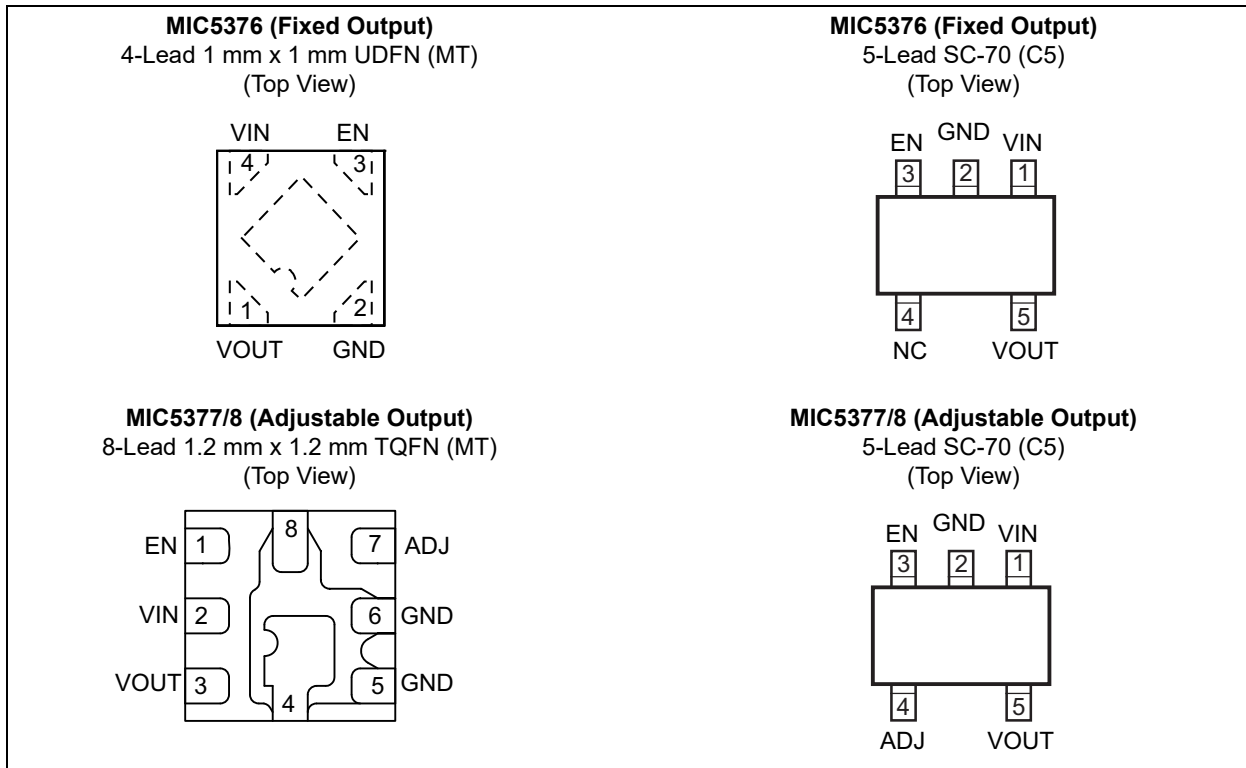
**MIC5376 (Fixed Output)**
4-Lead 1 mm x 1 mm UDFN (MT)
(Top View)

VIN EN
4 3
1 2
VOUT GND

**MIC5376 (Fixed Output)**
5-Lead SC-70 (C5)
(Top View)

EN GND VIN
3 2 1
4 5
NC VOUT

**MIC5377/8 (Adjustable Output)**
8-Lead 1.2 mm x 1.2 mm TQFN (MT)
(Top View)

8
EN 1 7 ADJ
VIN 2 6 GND
VOUT 3 5 GND
4

**MIC5377/8 (Adjustable Output)**
5-Lead SC-70 (C5)
(Top View)

EN GND VIN
3 2 1
4 5
ADJ VOUT